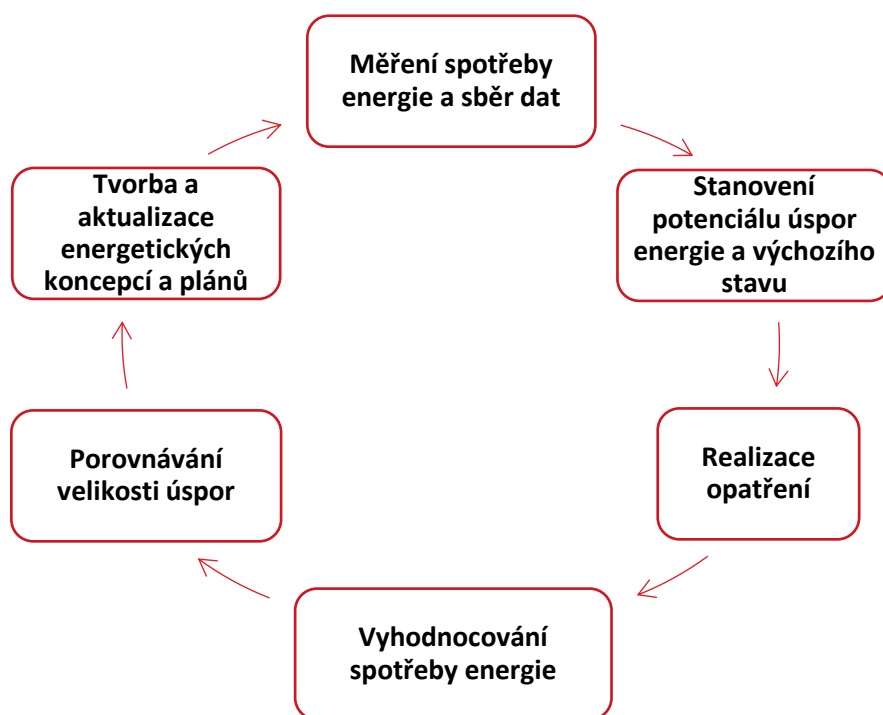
Měření spotřeby energie a sběr dat

Stanovení potenciálu úspor energie a výchozího stavu

Realizace opatření

Vyhodnocování spotřeby energie

Porovnávání velikosti úspor

Tvorba a aktualizace energetických koncepcí a plánů